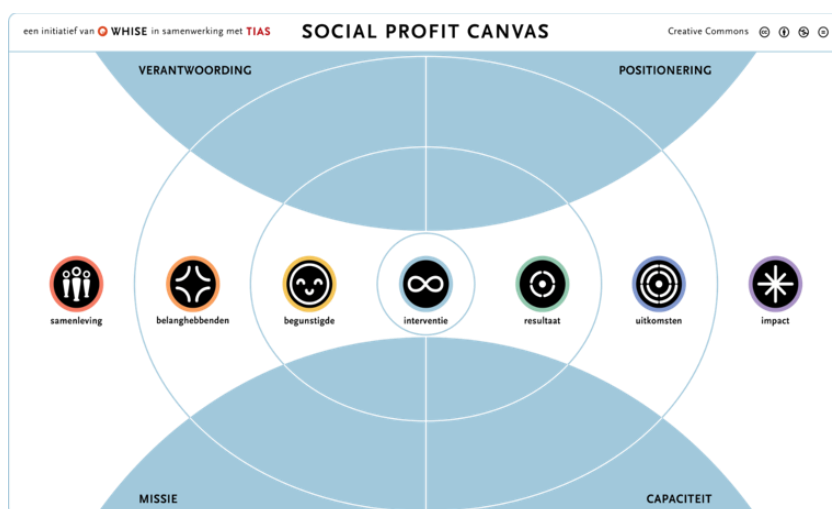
een initiatief van WHISE in samenwerking met TIAS

SOCIAL PROFIT CANVAS

Creative Commons

VERANTWOORDING

POSITIONERING

samenleving

belanghebbenden

begunstigde

interventie

resultaat

uitkomsten

impact

MISSIE

CAPACITEIT